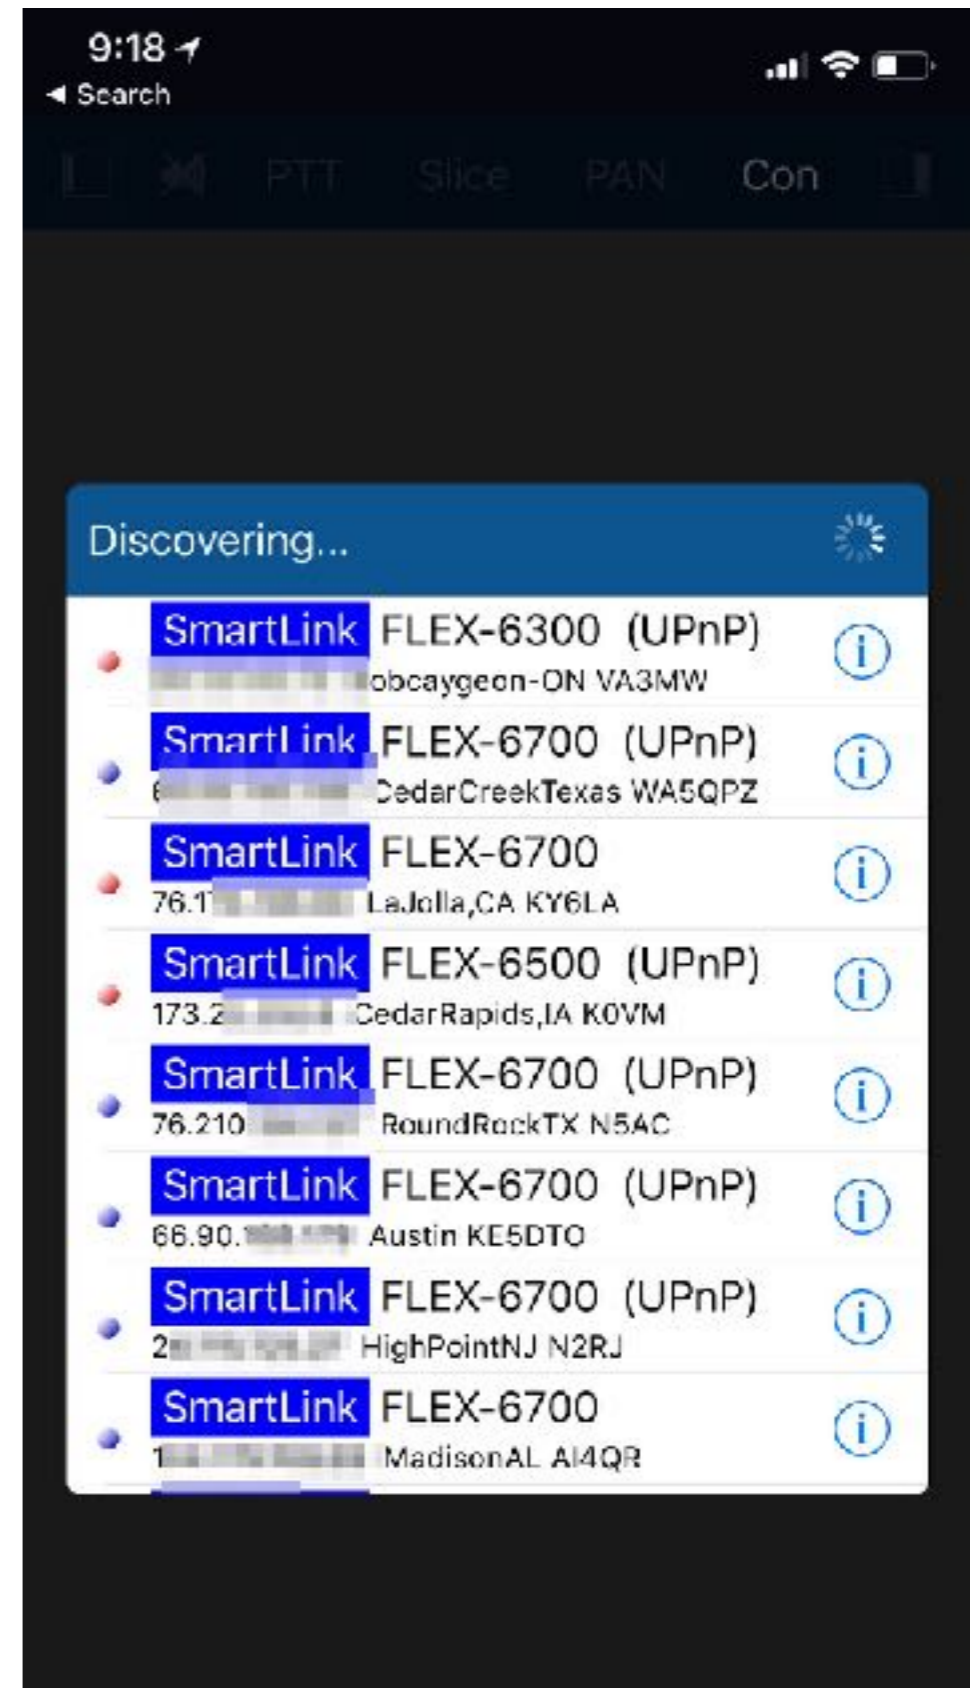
9:18
◄ Search

PTT Slice PAN Con

Discovering...

SmartLink FLEX-6300 (UPnP)
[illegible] obcaygeon-ON VA3MW

SmartLink FLEX-6700 (UPnP)
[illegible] CedarCreekTexas WA5QPZ

SmartLink FLEX-6700
76.1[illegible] LaJolla,CA KY6LA

SmartLink FLEX-6500 (UPnP)
173.2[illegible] CedarRapids,IA K0VM

SmartLink FLEX-6700 (UPnP)
76.210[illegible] RoundRockTX N5AC

SmartLink FLEX-6700 (UPnP)
66.90.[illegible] Austin KE5DTO

SmartLink FLEX-6700 (UPnP)
2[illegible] HighPointNJ N2RJ

SmartLink FLEX-6700
1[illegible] MadisonAL AI4QR